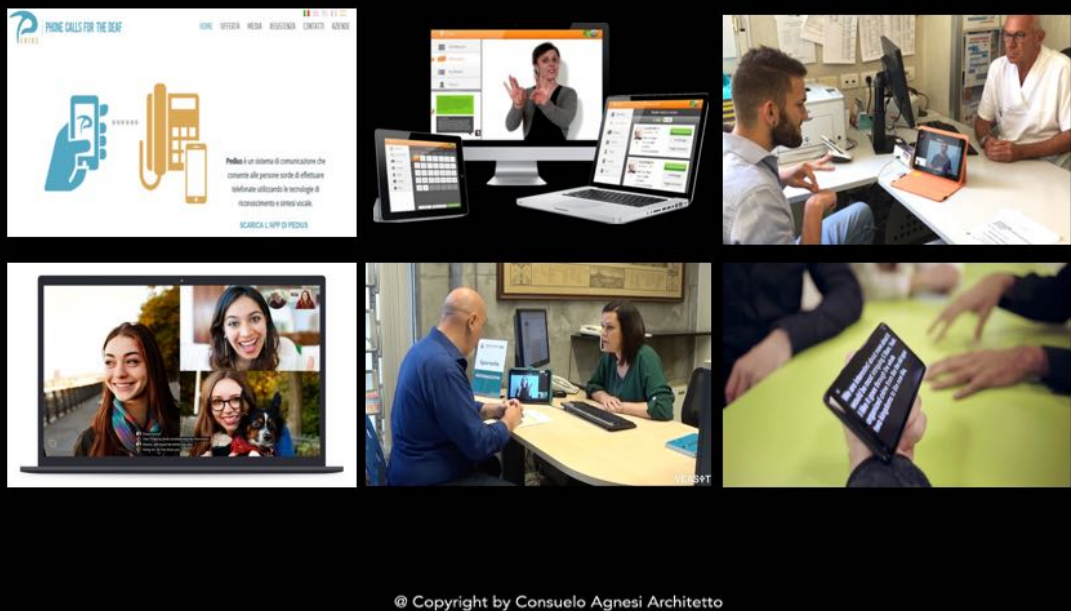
PHONE CALLS FOR THE DEAF

HOME OFFERTA MEDIA ASSISTENZA CONTATTI AZIENDE

Pedius è un sistema di comunicazione che consente alle persone sorde di effettuare telefonate utilizzando le tecnologie di riconoscimento e sintesi vocale.

SCARICA L'APP DI PEDIUS

VEASYT

@ Copyright by Consuelo Agnesi Architetto